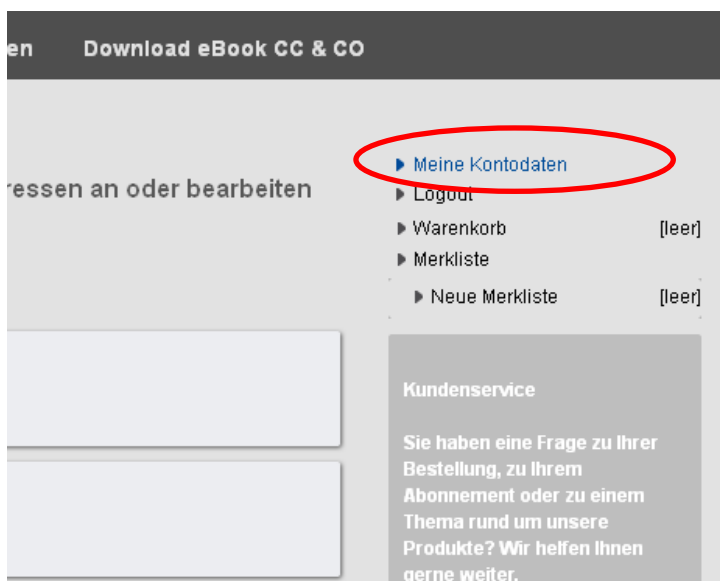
en Download eBook CC & CO

ressen an oder bearbeiten

Meine Kontodaten
Logout
Warenkorb [leer]
Merkliste
Neue Merkliste [leer]

Kundenservice

Sie haben eine Frage zu Ihrer Bestellung, zu Ihrem Abonnement oder zu einem Thema rund um unsere Produkte? Wir helfen Ihnen gerne weiter.